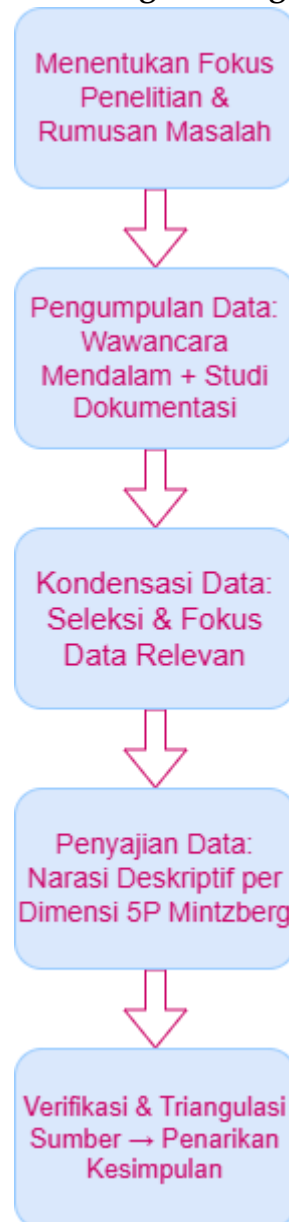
Menentukan Fokus Penelitian & Rumusan Masalah

Pengumpulan Data: Wawancara Mendalam + Studi Dokumentasi

Kondensasi Data: Seleksi & Fokus Data Relevan

Penyajian Data: Narasi Deskriptif per Dimensi 5P Mintzberg

Verifikasi & Triangulasi Sumber → Penarikan Kesimpulan